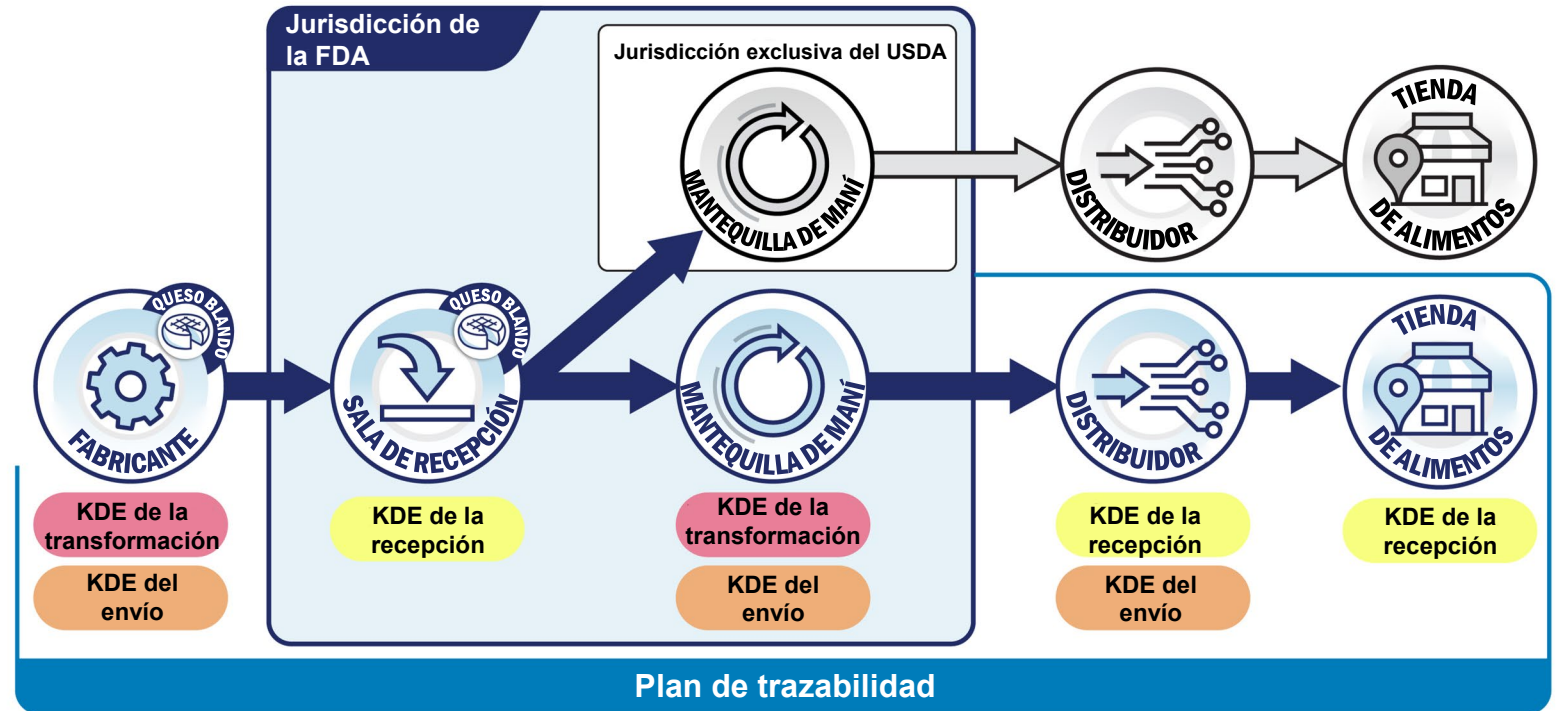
Jurisdicción de la FDA

Jurisdicción exclusiva del USDA

MANTEQUILLA DE MANÍ

DISTRIBUIDOR

TIENDA DE ALIMENTOS

QUESO BLANDO

FABRICANTE

QUESO BLANDO

SALA DE RECEPCIÓN

MANTEQUILLA DE MANÍ

DISTRIBUIDOR

TIENDA DE ALIMENTOS

KDE de la transformación

KDE del envío

KDE de la recepción

KDE de la transformación

KDE del envío

KDE de la recepción

KDE del envío

KDE de la recepción

Plan de trazabilidad